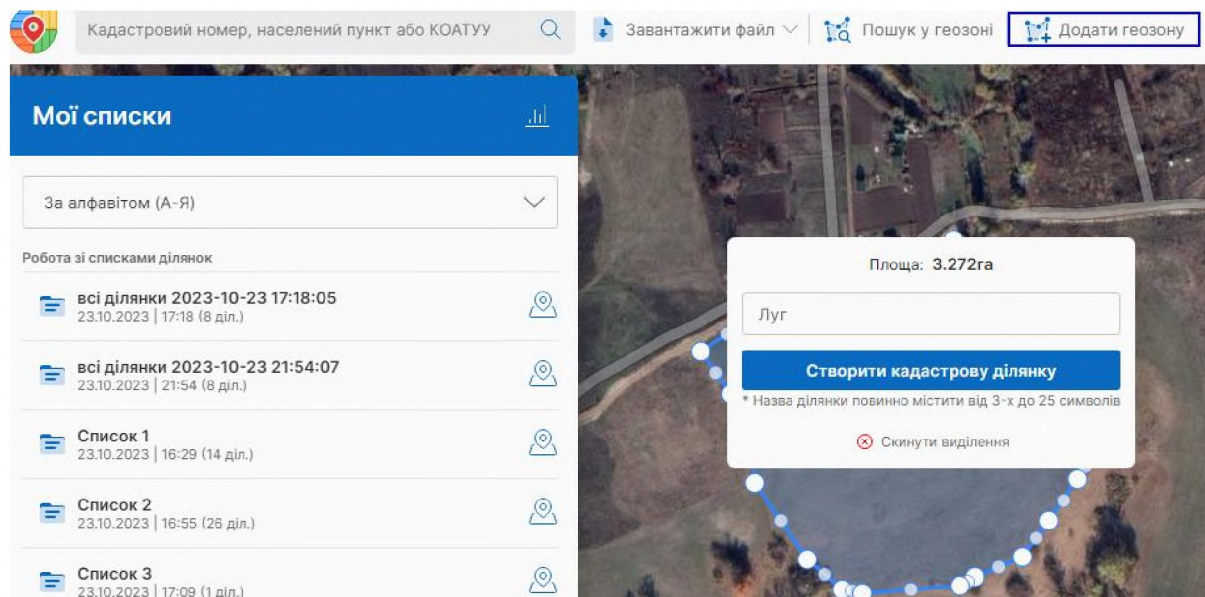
Кадастровий номер, населений пункт або КОАТУУ

Завантажити файл

Пошук у геозоні

Додати геозону

Мої списки

За алфавітом (А-Я)

Робота зі списками ділянок

всі ділянки 2023-10-23 17:18:05
23.10.2023 | 17:18 (8 діл.)

всі ділянки 2023-10-23 21:54:07
23.10.2023 | 21:54 (8 діл.)

Список 1
23.10.2023 | 16:29 (14 діл.)

Список 2
23.10.2023 | 16:55 (26 діл.)

Список 3
23.10.2023 | 17:09 (1 діл.)

Площа: 3.272га

Луг

Створити кадастрову ділянку

* Назва ділянки повинно містити від 3-х до 25 символів

Скинути виділення